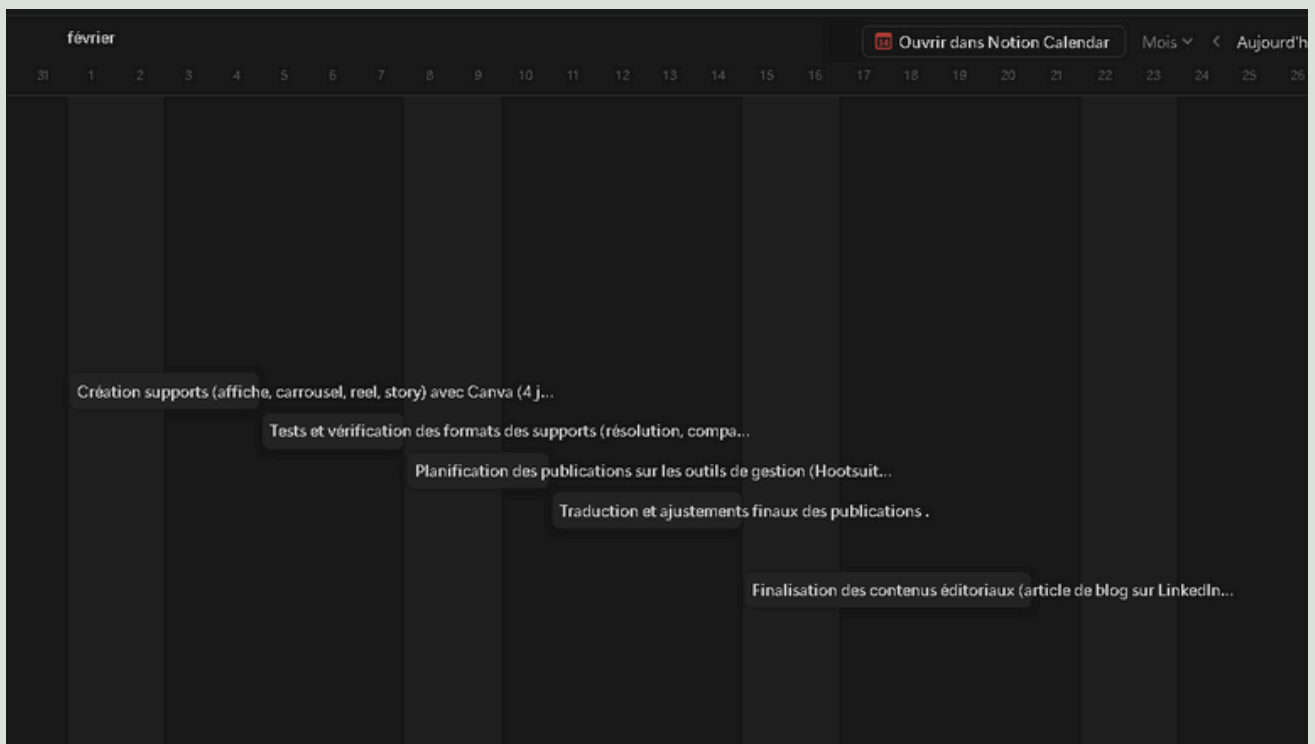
février

Ouvrir dans Notion Calendar

Mois

Aujourd'h

31 1 2 3 4 5 6 7 8 9 10 11 12 13 14 15 16 17 18 19 20 21 22 23 24 25 26

Création supports (affiche, carrousel, reel, story) avec Canva (4 j...

Tests et vérification des formats des supports (résolution, compa...

Planification des publications sur les outils de gestion (Hootsuit...

Traduction et ajustements finaux des publications .

Finalisation des contenus éditoriaux (article de blog sur LinkedIn...